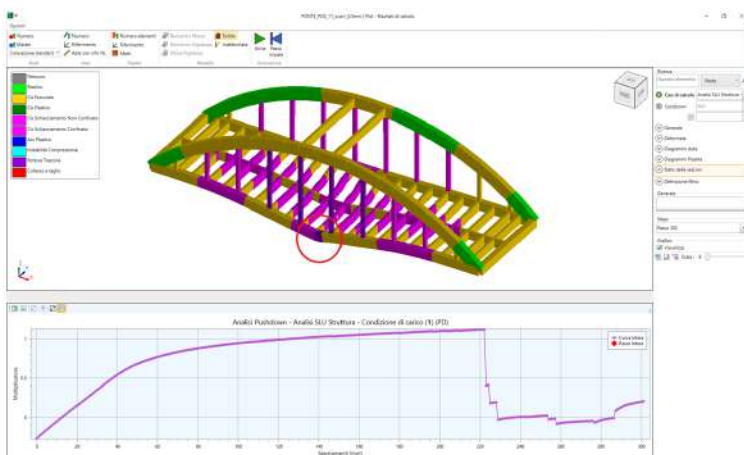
PONTE_PDD_11_scavi_[Unknown] Pbd - Risultati di calcolo

Opzioni

Numero
Maiani
Colorazione standard

Numero
Riferimento
Aste con info NL

Numero elementi
Sollecitazioni
Masse

Elementi finiti
Elementi Rigidi

Solido
Indeformata

Anima
Passo singolo

Generazione

Nessuno
Elastico
Cls Fessurato
Cls Plastico
Cls Schiacciamento Non Confinato
Cls Schiacciamento Confinato
Acc Plastico
Instabilità Compressione
Rottura Trazione
Collasso a taglio

Sistema
Risultati elementi
Caso di calcolo
Analisi SLU Struttura
Condizioni
Generale
Deformata
Diagrammi stato
Diagrammi Plastici
Stato delle sezioni
Deformazione finita
Generale
Passo 300
Visualizza
Scala

Analisi Pushdown - Analisi SLU Struttura - Condizione di carico (1) (PD)

Curva tritata
Passo letto

Moltiplicatore

Spostamenti [mm]

0
20
40
60
80
100
120
140
160
180
200
220
240
260
280
300